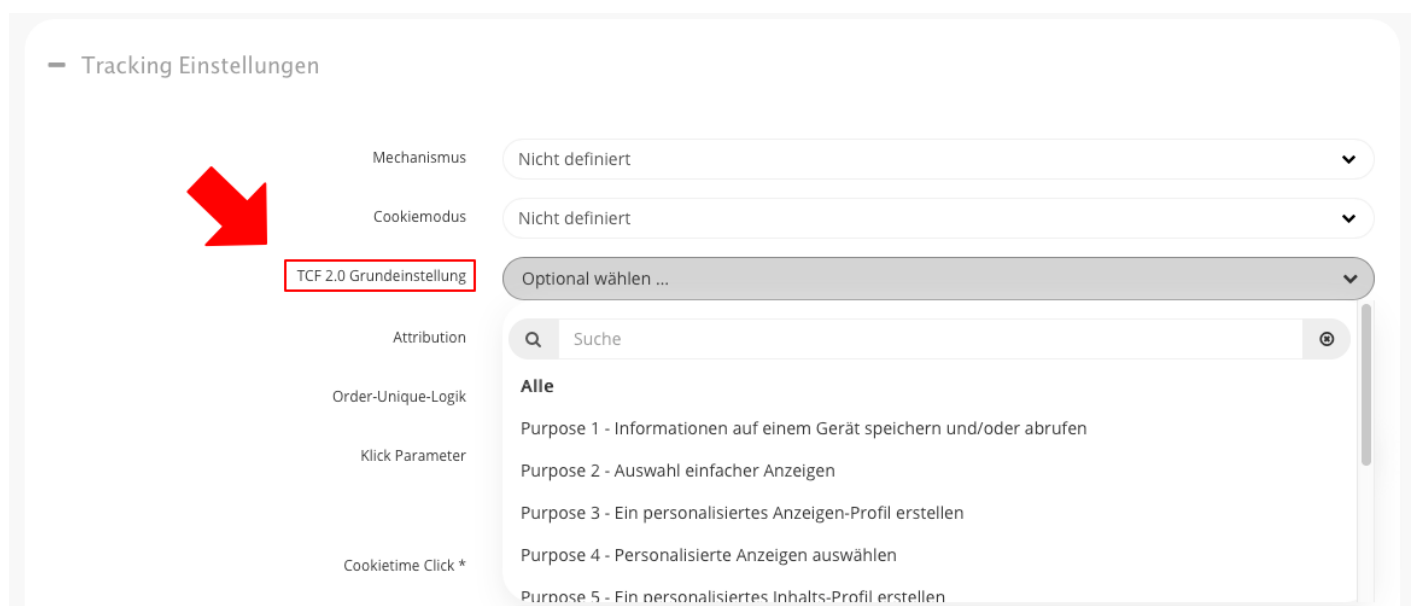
− Tracking Einstellungen

Mechanismus
Nicht definiert

Cookiemodus
Nicht definiert

TCF 2.0 Grundeinstellung
Optional wählen ...

Attribution

Order-Unique-Logik

Klick Parameter

Cookietime Click *

Suche

Alle

Purpose 1 - Informationen auf einem Gerät speichern und/oder abrufen

Purpose 2 - Auswahl einfacher Anzeigen

Purpose 3 - Ein personalisiertes Anzeigen-Profil erstellen

Purpose 4 - Personalisierte Anzeigen auswählen

Purpose 5 - Ein personalisiertes Inhalts-Profil erstellen